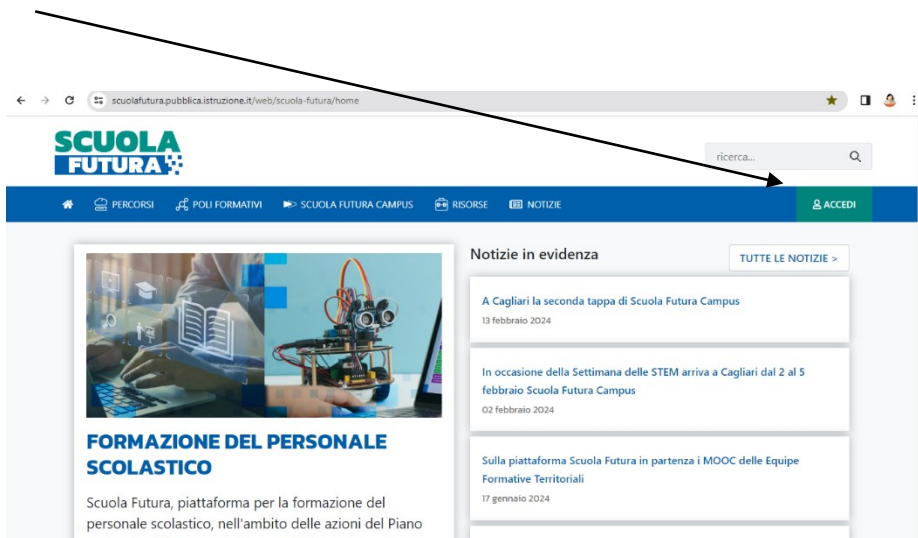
scuolafutura.pubblica.istruzione.it/web/scuola-futura/home

SCUOLA FUTURA

ricerca...

PERCORSI POLI FORMATIVI SCUOLA FUTURA CAMPUS RISORSE NOTIZIE ACCEDI

FORMAZIONE DEL PERSONALE SCOLASTICO

Scuola Futura, piattaforma per la formazione del personale scolastico, nell'ambito delle azioni del Piano

Notizie in evidenza

TUTTE LE NOTIZIE >

A Cagliari la seconda tappa di Scuola Futura Campus
13 febbraio 2024

In occasione della Settimana delle STEM arriva a Cagliari dal 2 al 5 febbraio Scuola Futura Campus
02 febbraio 2024

Sulla piattaforma Scuola Futura in partenza i MOOC delle Equipe Formative Territoriali
17 gennaio 2024